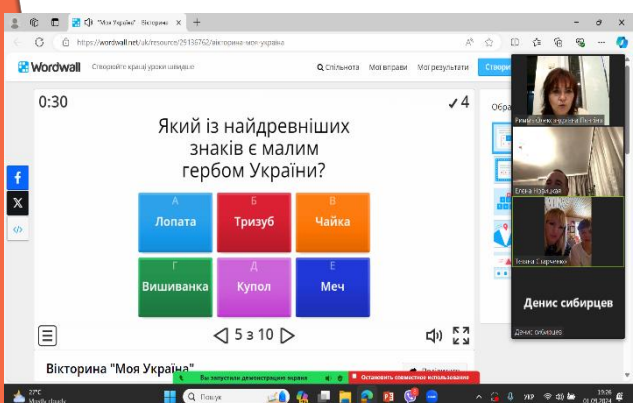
"Моя Україна" · Вікторина ×  +

https://wordwall.net/uk/resource/29136762/вікторина-моя-україна

Wordwall Створюйте кращі уроки швидше Спільнота Мої вправи Мої результати Створи

0:30 ✓4

Який із найдревніших знаків є малим гербом України?

А Лопата
Б Тризуб
В Чайка
Г Вишиванка
Д Купол
Е Меч

5 з 10

Вікторина "Моя Україна"

Обра

Римма Олександрівна Поліна
Елена Новицкая
Галина Старченко
Денис сибирцев
Денис сибирцев

Вы запустили демонстрацию экрана
Остановить совместное использование

27°C Mostly cloudy
Пошук
УКР
13:26 01.05.2024